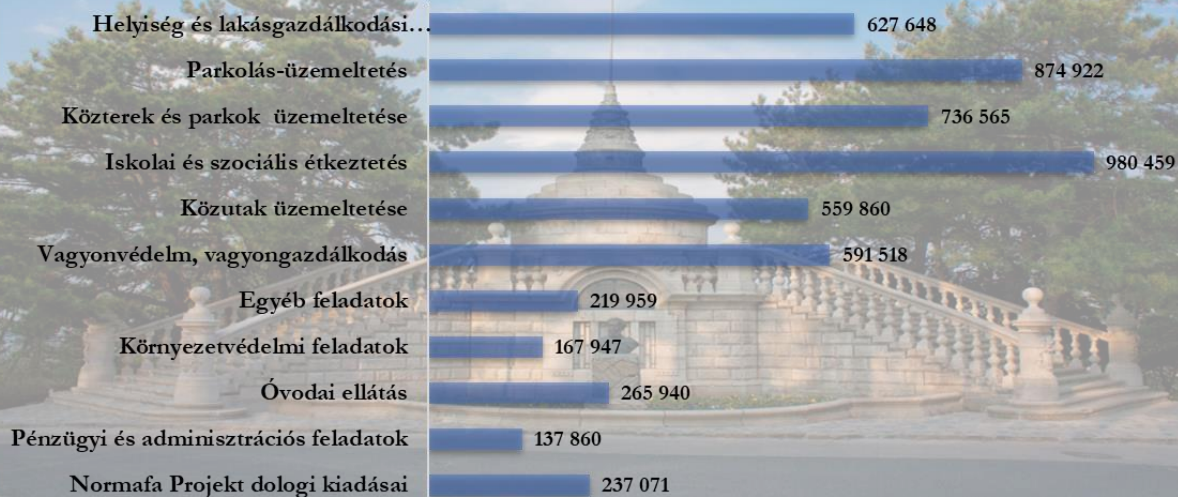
| | |
|---|---|
| Helyiség és lakásgazdálkodási… | 627 648 |
| Parkolás-üzemeltetés | 874 922 |
| Közterek és parkok üzemeltetése | 736 565 |
| Iskolai és szociális étkeztetés | 980 459 |
| Közutak üzemeltetése | 559 860 |
| Vagyonvédelm, vagyongazdálkodás | 591 518 |
| Egyéb feladatok | 219 959 |
| Környezetvédelmi feladatok | 167 947 |
| Óvodai ellátás | 265 940 |
| Pénzügyi és adminisztrációs feladatok | 137 860 |
| Normafa Projekt dologi kiadásai | 237 071 |